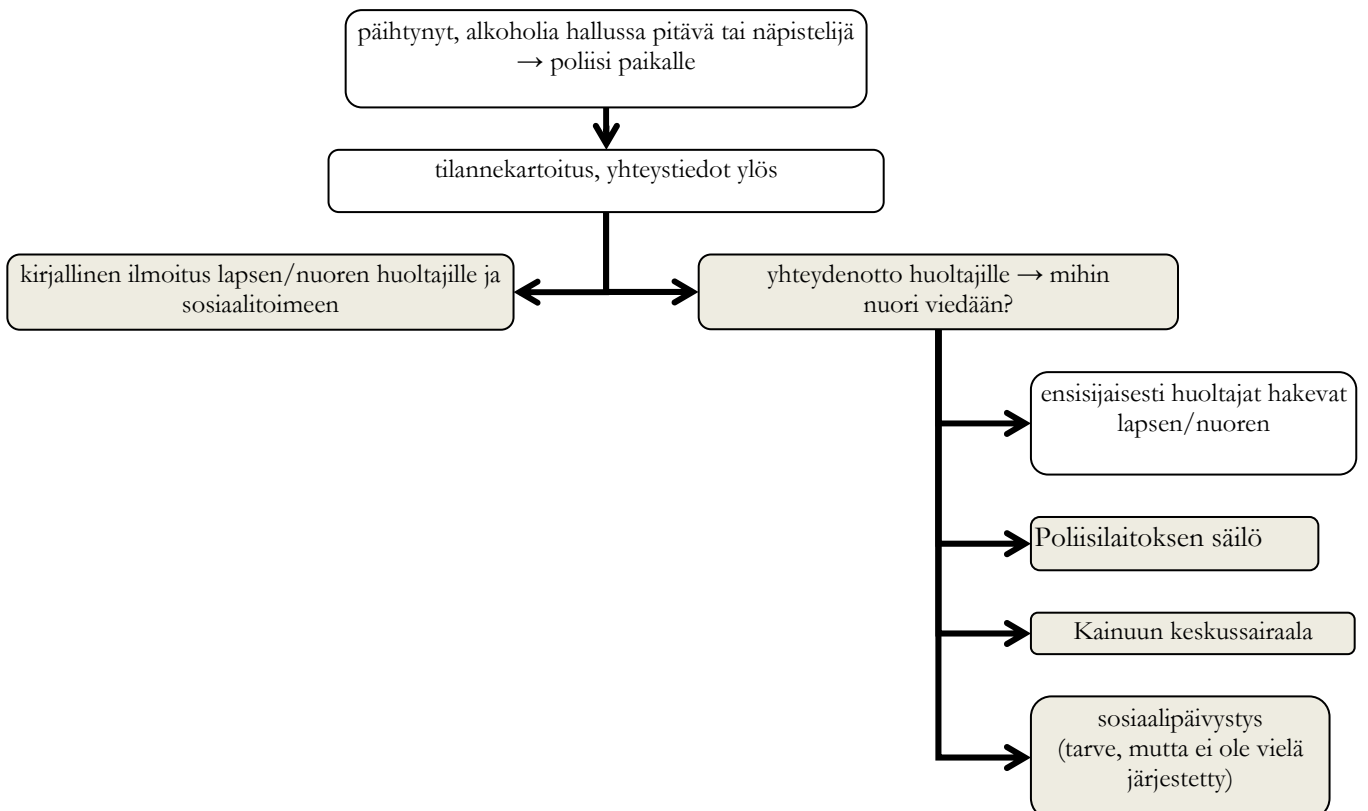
päihtynyt, alkoholia hallussa pitävä tai näpistelijä → poliisi paikalle

tilannekartoitus, yhteystiedot ylös

kirjallinen ilmoitus lapsen/nuoren huoltajille ja sosiaalitoimeen

yhteydenotto huoltajille → mihin nuori viedään?

ensisijaisesti huoltajat hakevat lapsen/nuoren

Poliisilaitoksen säilö

Kainuun keskussairaala

sosiaalipäivystys (tarve, mutta ei ole vielä järjestetty)